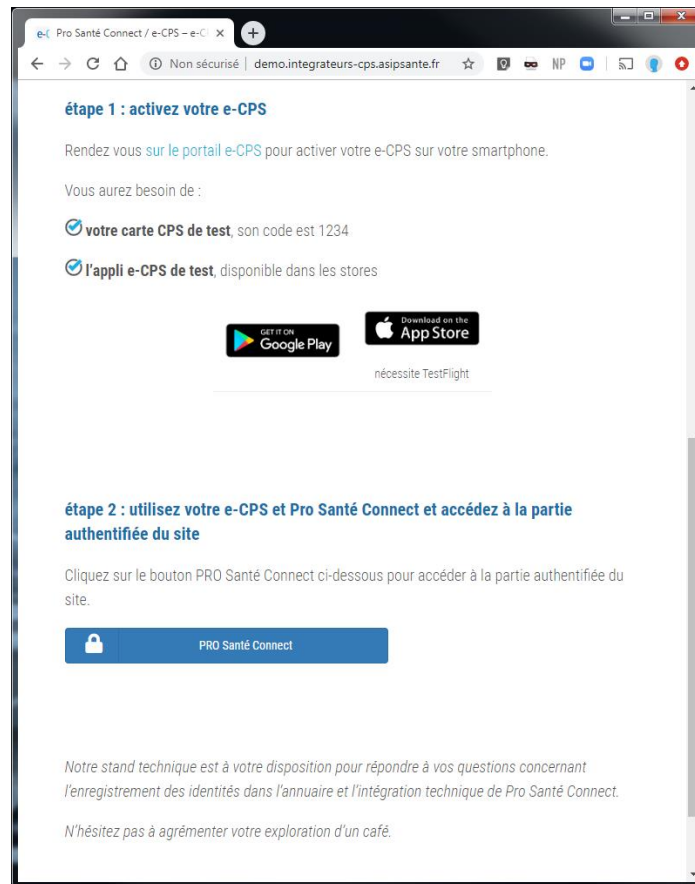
e-( Pro Santé Connect / e-CPS – e-C ×

Non sécurisé | demo.integrateurs-cps.asipsante.fr

NP

étape 1 : activez votre e-CPS

Rendez vous sur le portail e-CPS pour activer votre e-CPS sur votre smartphone.

Vous aurez besoin de :

votre carte CPS de test, son code est 1234

l'appli e-CPS de test, disponible dans les stores

GET IT ON Google Play

Download on the App Store

nécessite TestFlight

étape 2 : utilisez votre e-CPS et Pro Santé Connect et accédez à la partie authentifiée du site

Cliquez sur le bouton PRO Santé Connect ci-dessous pour accéder à la partie authentifiée du site.

PRO Santé Connect

Notre stand technique est à votre disposition pour répondre à vos questions concernant l'enregistrement des identités dans l'annuaire et l'intégration technique de Pro Santé Connect.

N'hésitez pas à agrémenter votre exploration d'un café.